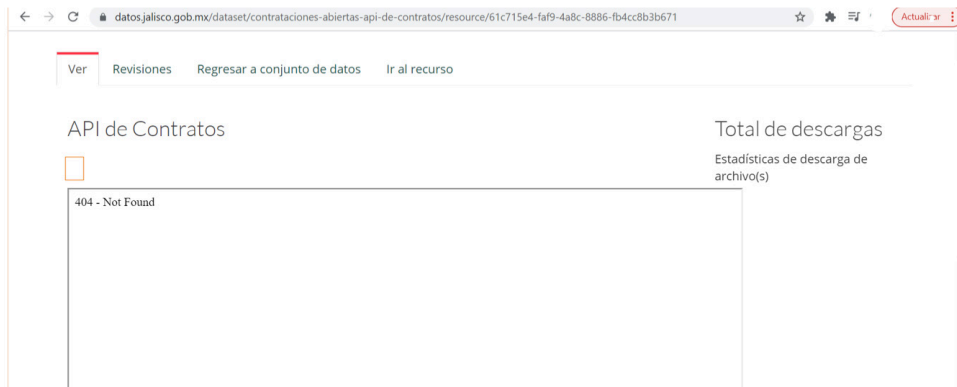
datos.jalisco.gob.mx/dataset/contrataciones-abiertas-api-de-contratos/resource/61c715e4-faf9-4a8c-8886-fb4cc8b3b671

Actualizar

Ver Revisiones Regresar a conjunto de datos Ir al recurso

API de Contratos

404 - Not Found

Total de descargas

Estadísticas de descarga de archivo(s)